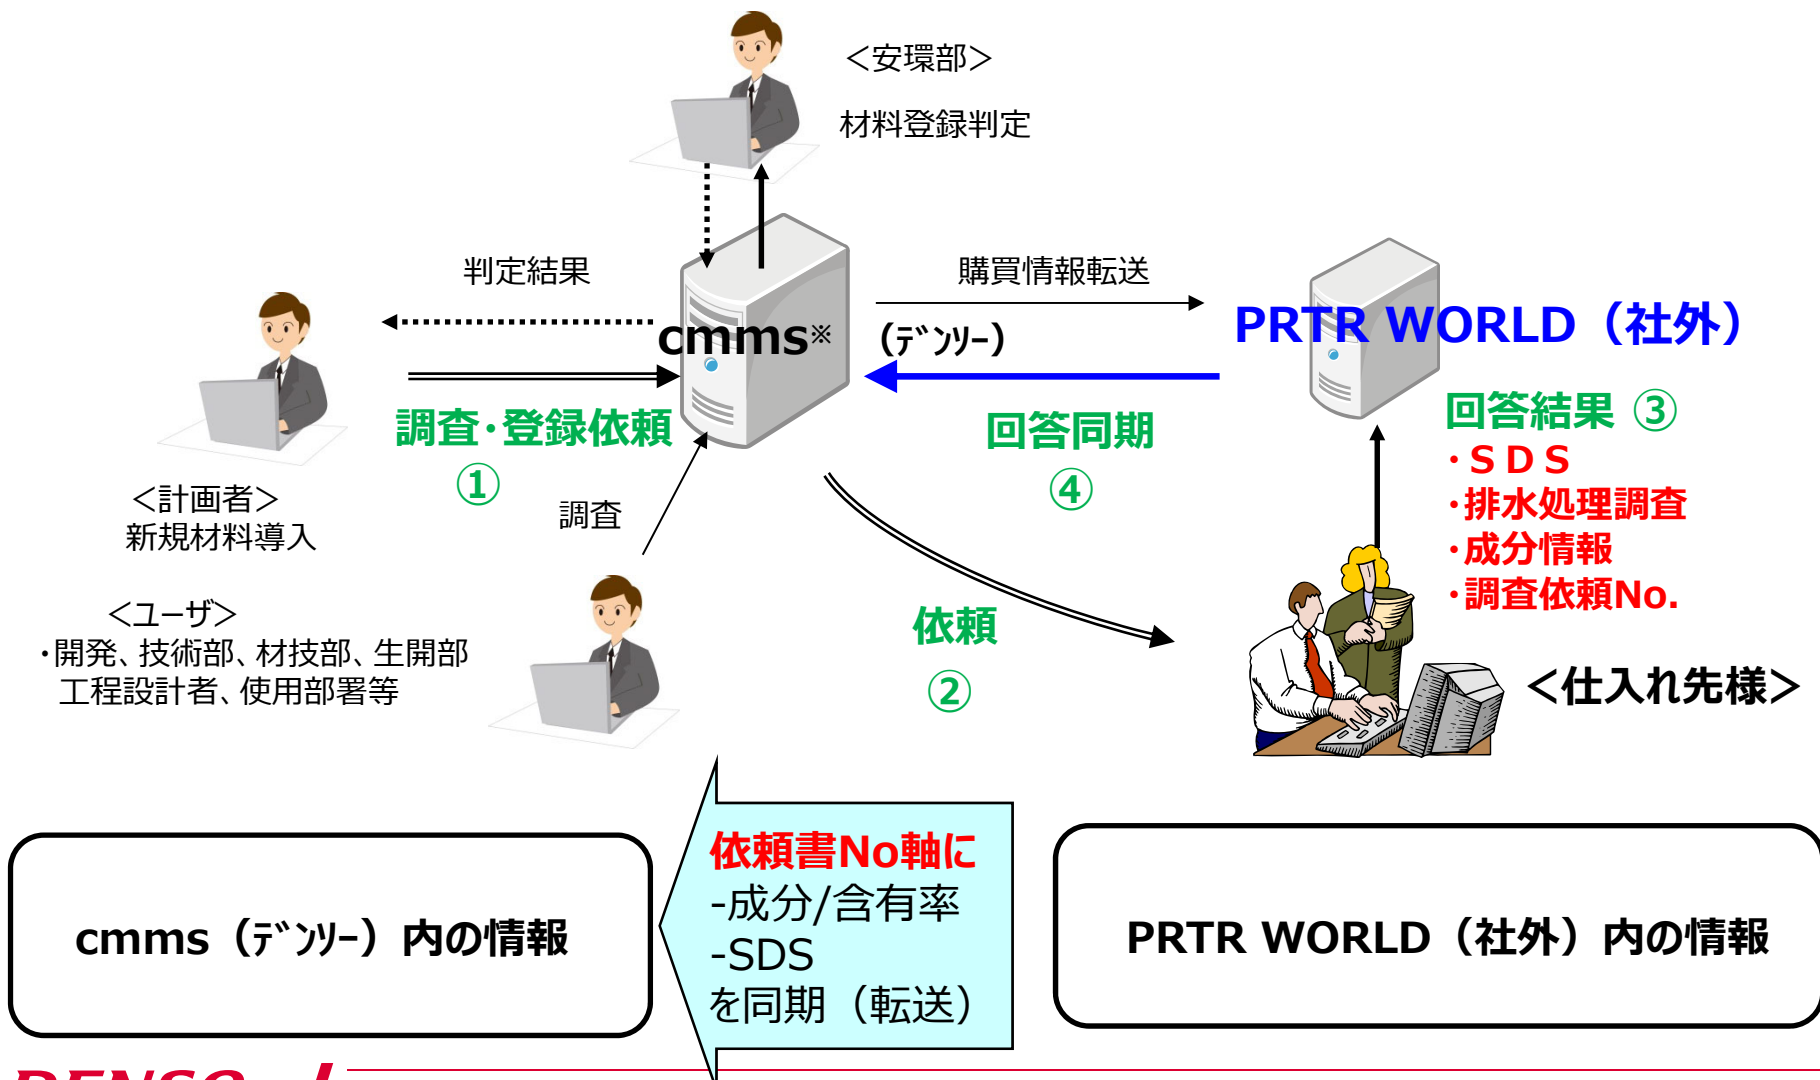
<安環部>

材料登録判定

判定結果

cmms※

(ﾃﾞﾝｿｰ)

購買情報転送

PRTR WORLD（社外）

調査・登録依頼

①

回答同期

④

回答結果 ③

・ＳＤＳ

・排水処理調査

・成分情報

・調査依頼No.

<計画者>
新規材料導入

調査

<ユーザ>
・開発、技術部、材技部、生開部
工程設計者、使用部署等

依頼

②

<仕入れ先様>

cmms（ﾃﾞﾝｿｰ）内の情報

依頼書No軸に
-成分/含有率
-SDS
を同期（転送）

PRTR WORLD（社外）内の情報

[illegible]